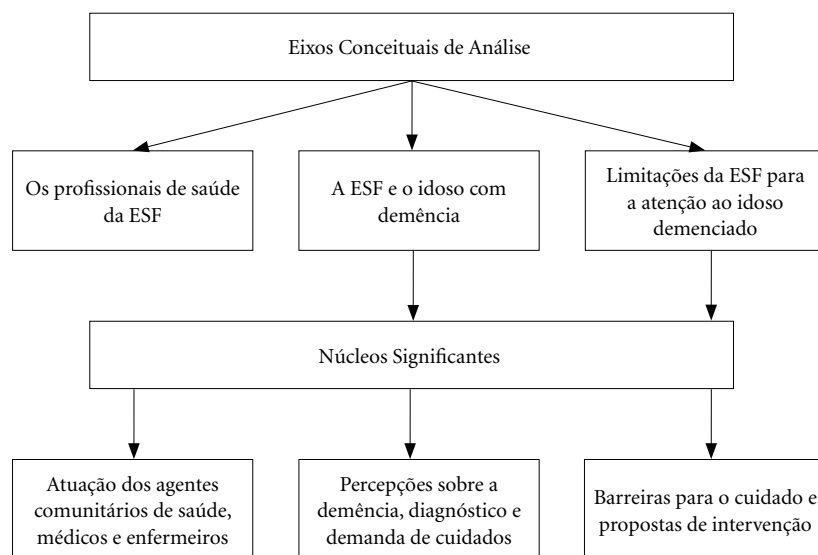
Eixos Conceituais de Análise

Os profissionais de saúde da ESF

A ESF e o idoso com demência

Limitações da ESF para a atenção ao idoso demenciado

Núcleos Significantes

Atuação dos agentes comunitários de saúde, médicos e enfermeiros

Percepções sobre a demência, diagnóstico e demanda de cuidados

Barreiras para o cuidado e propostas de intervenção